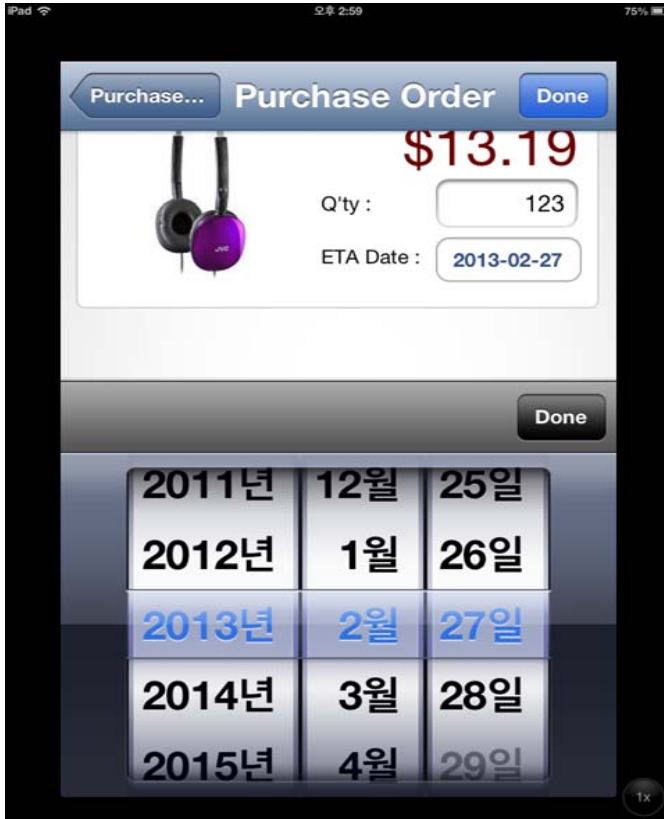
iPad 오후 2:59 75%

Purchase... Purchase Order Done

$13.19

Q'ty : 123

ETA Date : 2013-02-27

Done

| 2011년 | 12월 | 25일 |
|---|---|---|
| 2012년 | 1월 | 26일 |
| 2013년 | 2월 | 27일 |
| 2014년 | 3월 | 28일 |
| 2015년 | 4월 | 29일 |

1x